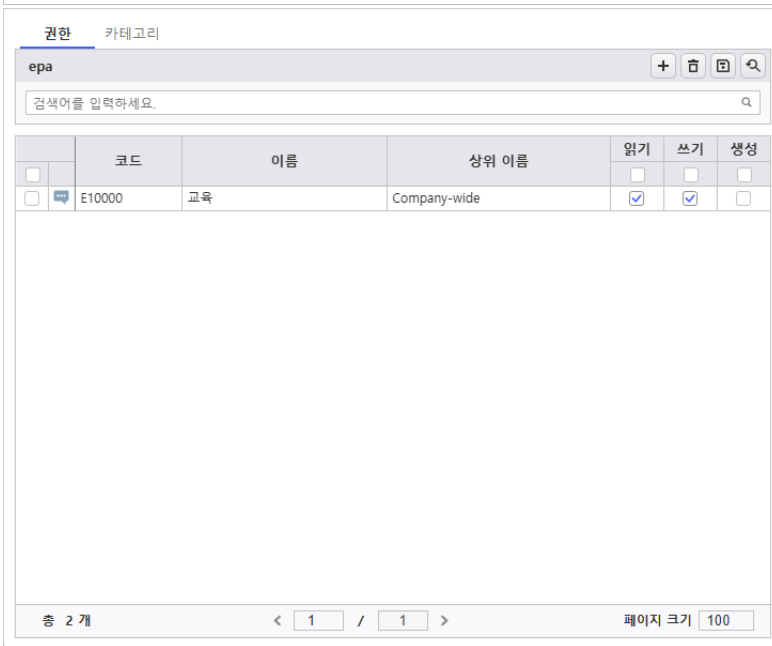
권한 카테고리

epa

검색어를 입력하세요.

| | | 코드 | 이름 | 상위 이름 | 읽기 | 쓰기 | 생성 |
|---|---|---|---|---|---|---|---|
| | | E10000 | 교육 | Company-wide | | | |

총 2 개

1 / 1

페이지 크기 100